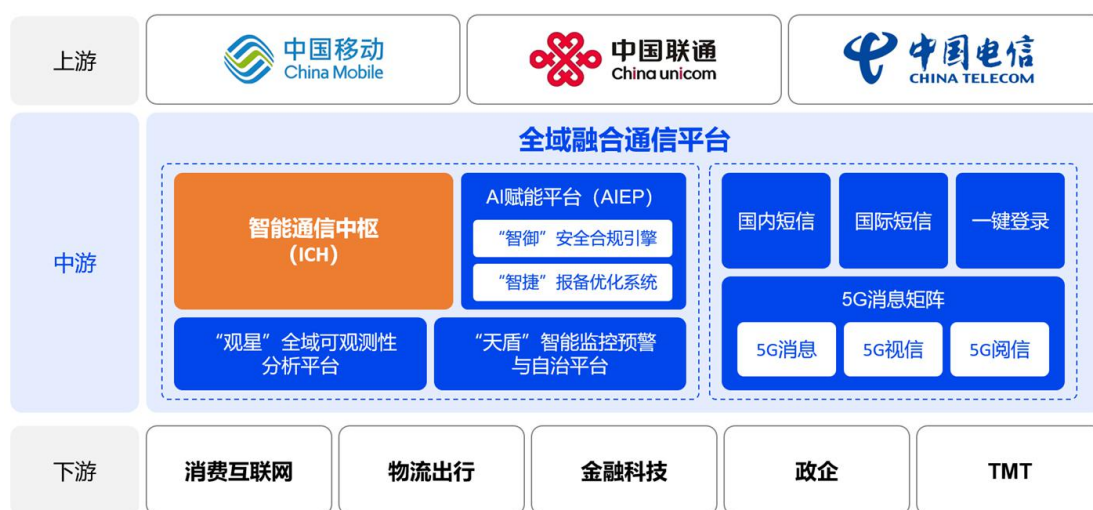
上游

中国移动
China Mobile

中国联通
China unicom

中国电信
CHINA TELECOM

中游

全域融合通信平台

智能通信中枢
（ICH）

AI赋能平台（AIEP）

“智御”安全合规引擎

“智捷”报备优化系统

“观星”全域可观测性分析平台

“天盾”智能监控预警与自治平台

国内短信

国际短信

一键登录

5G消息矩阵

5G消息

5G视信

5G阅信

下游

消费互联网

物流出行

金融科技

政企

TMT